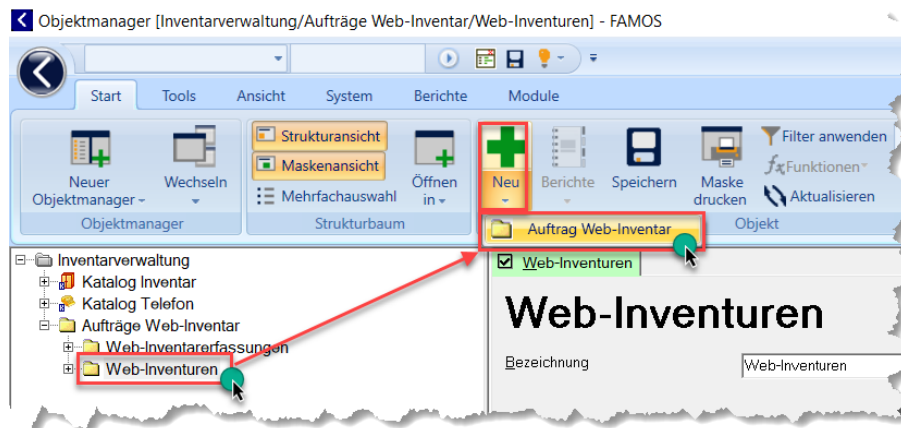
Objektmanager [Inventarverwaltung/Aufträge Web-Inventar/Web-Inventuren] - FAMOS

Start Tools Ansicht System Berichte Module

Neuer Objektmanager
Wechseln
Objektmanager

Strukturansicht
Maskenansicht
Mehrfachauswahl
Öffnen in
Strukturbaum

Neu
Berichte
Speichern
Maske drucken
Filter anwenden
Funktionen
Aktualisieren
Objekt

Auftrag Web-Inventar

Inventarverwaltung
Katalog Inventar
Katalog Telefon
Aufträge Web-Inventar
Web-Inventarerfassungen
Web-Inventuren

Web-Inventuren

Web-Inventuren

Bezeichnung
Web-Inventuren